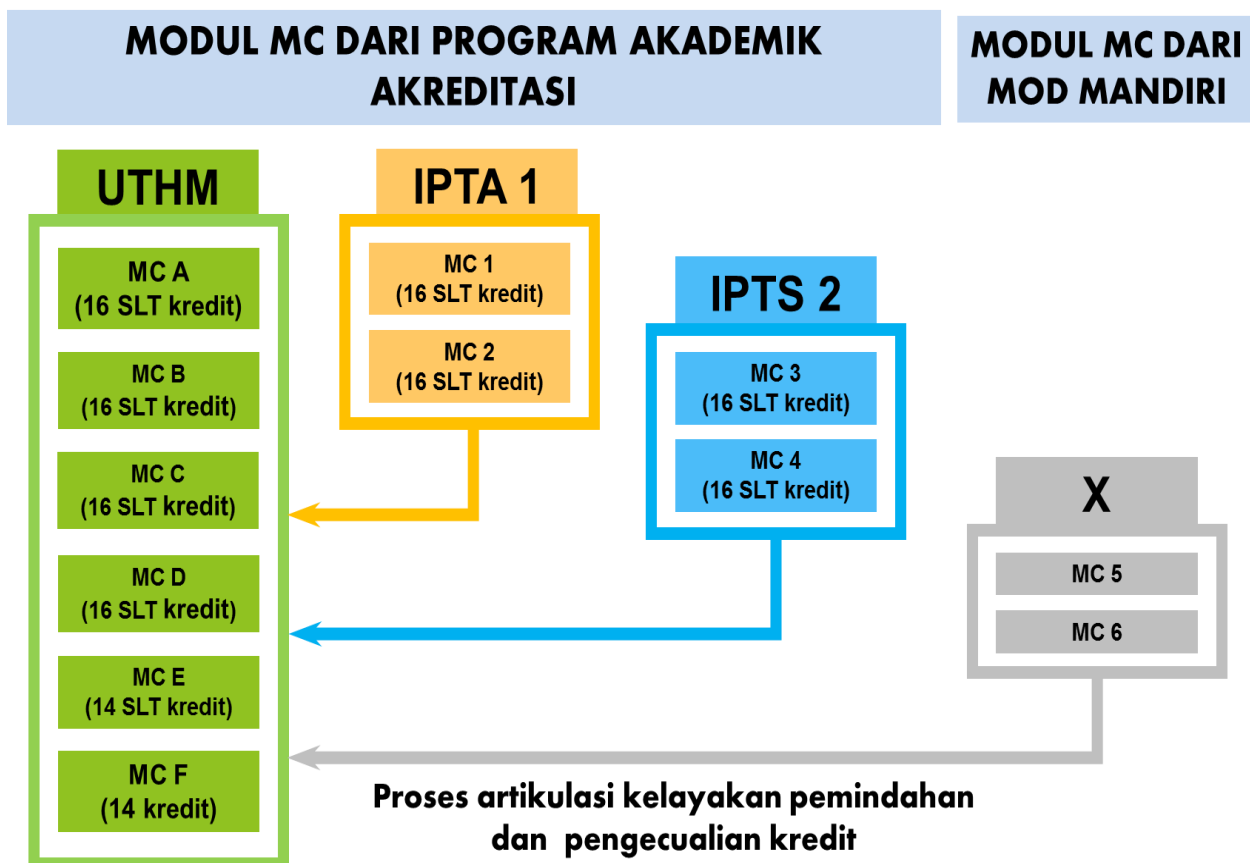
MODUL MC DARI PROGRAM AKADEMIK AKREDITASI

MODUL MC DARI MOD MANDIRI

UTHM

MC A
(16 SLT kredit)

MC B
(16 SLT kredit)

MC C
(16 SLT kredit)

MC D
(16 SLT kredit)

MC E
(14 SLT kredit)

MC F
(14 kredit)

IPTA 1

MC 1
(16 SLT kredit)

MC 2
(16 SLT kredit)

IPTS 2

MC 3
(16 SLT kredit)

MC 4
(16 SLT kredit)

X

MC 5

MC 6

Proses artikulasi kelayakan pemindahan dan pengecualian kredit